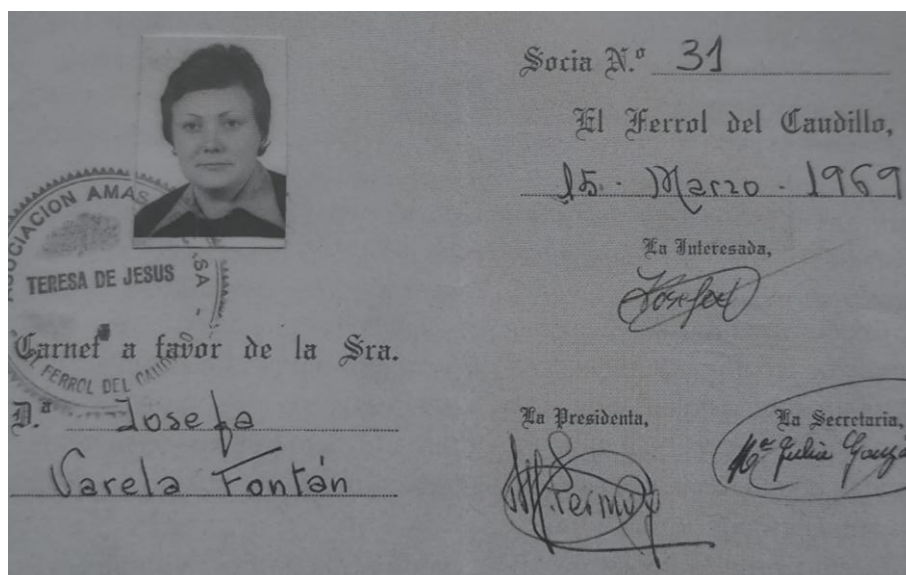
ASOCIACION AMAS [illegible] TERESA DE JESUS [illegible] SA - FERROL DEL CAUD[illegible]

Carnet a favor de la Sra.

D.ª Josefa Varela Fontán

Socia N.º 31

El Ferrol del Caudillo,

15 · Marzo · 1969

La Interesada,

Josefa

La Presidenta,

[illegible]

La Secretaria,

M.ª Julia Gonz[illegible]